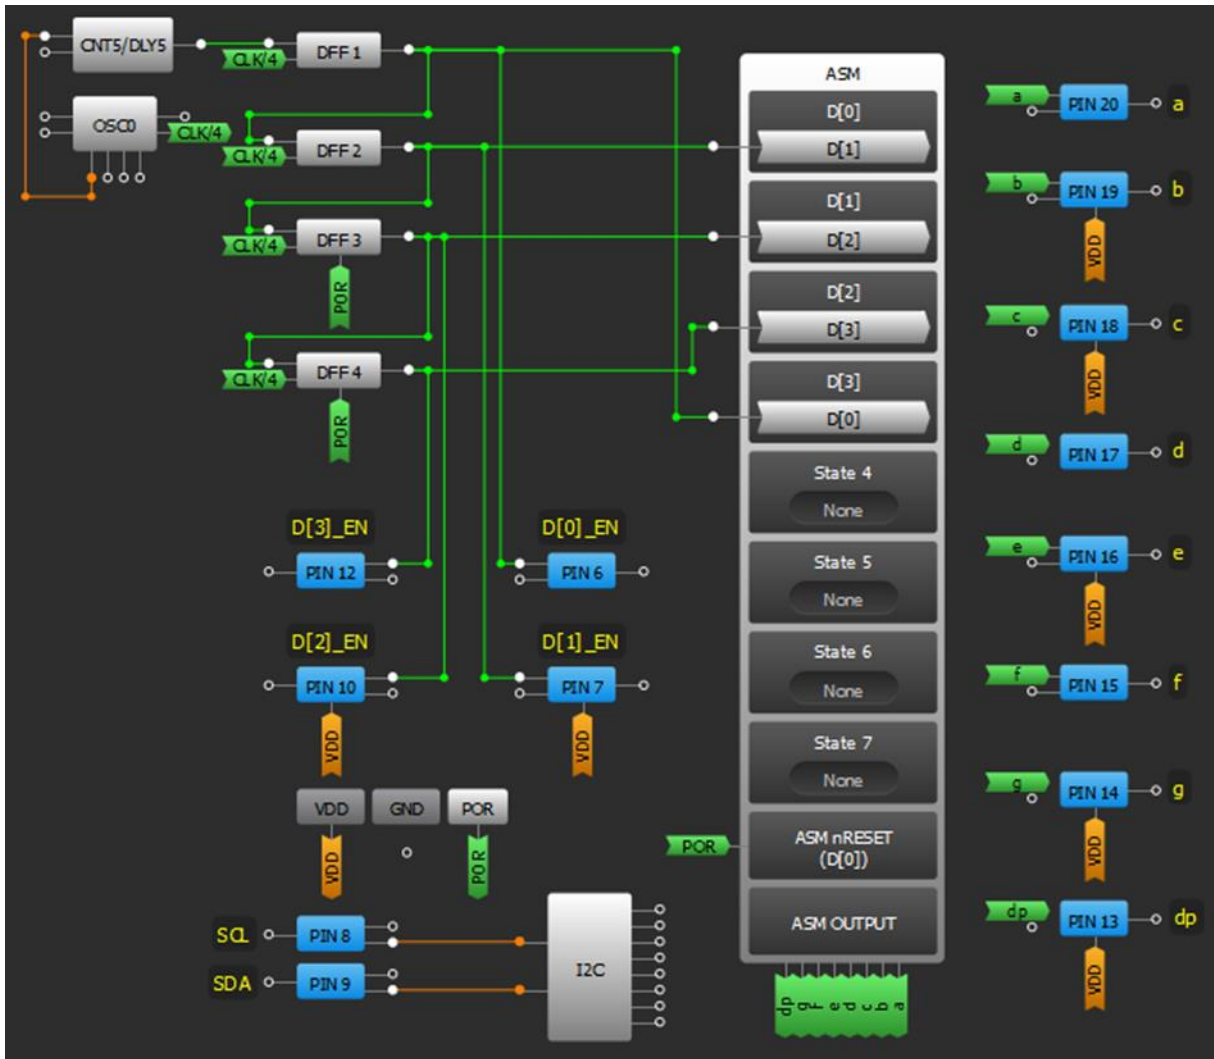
CNT5/DLY5
CLK/4
DFF 1
OSC0
CLK/4
CLK/4
DFF 2
CLK/4
DFF 3
POR
CLK/4
DFF 4
POR

ASM
D[0]
D[1]
D[1]
D[2]
D[2]
D[3]
D[3]
D[0]
State 4
None
State 5
None
State 6
None
State 7
None
POR
ASM nRESET (D[0])
ASM OUTPUT
dp g f e d c b a

a
PIN 20
a
b
PIN 19
b
VDD
c
PIN 18
c
VDD
d
PIN 17
d
e
PIN 16
e
VDD
f
PIN 15
f
g
PIN 14
g
VDD
dp
PIN 13
dp
VDD

D[3]_EN
PIN 12
D[0]_EN
PIN 6
D[2]_EN
PIN 10
VDD
D[1]_EN
PIN 7
VDD
VDD
GND
POR
VDD
POR
SCL
PIN 8
SDA
PIN 9
I2C